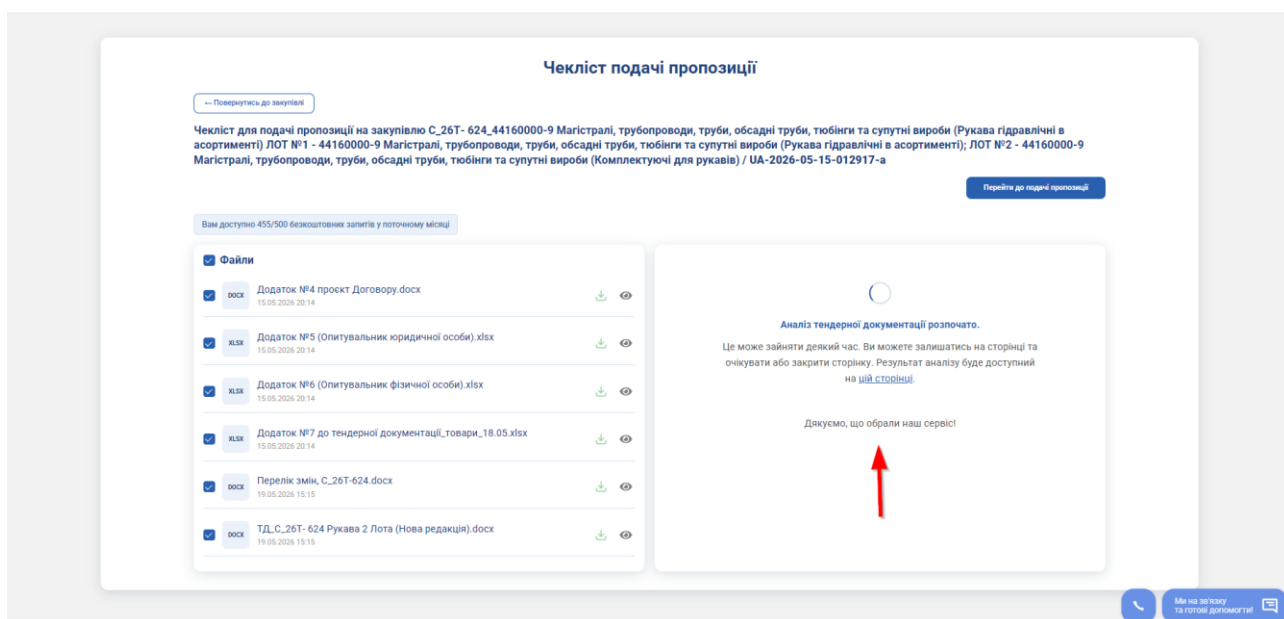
Чекліст подачі пропозиції

← Повернутись до закупівлі

Чекліст для подачі пропозиції на закупівлю С_26Т- 624_44160000-9 Магістралі, трубопроводи, труби, обсадні труби, тюбінги та супутні вироби (Рукава гідравлічні в асортименті) ЛОТ №1 - 44160000-9 Магістралі, трубопроводи, труби, обсадні труби, тюбінги та супутні вироби (Рукава гідравлічні в асортименті); ЛОТ №2 - 44160000-9 Магістралі, трубопроводи, труби, обсадні труби, тюбінги та супутні вироби (Комплектуючі для рукавів) / UA-2026-05-15-012917-a

Перейти до подачі пропозиції

Вам доступно 455/500 безкоштовних запитів у поточному місяці

Файли

DOCX Додаток №4 проєкт Договору.docx 15.05.2026 20:14

XLSX Додаток №5 (Опитувальник юридичної особи).xlsx 15.05.2026 20:14

XLSX Додаток №6 (Опитувальник фізичної особи).xlsx 15.05.2026 20:14

XLSX Додаток №7 до тендерної документації_товари_18.05.xlsx 15.05.2026 20:14

DOCX Перелік змін, С_26Т-624.docx 19.05.2026 15:15

DOCX ТД_С_26Т- 624 Рукава 2 Лота (Нова редакція).docx 19.05.2026 15:15

Аналіз тендерної документації розпочато.

Це може зайняти деякий час. Ви можете залишатись на сторінці та очікувати або закрити сторінку. Результат аналізу буде доступний на цій сторінці.

Дякуємо, що обрали наш сервіс!

Ми на зв'язку та готові допомогти!